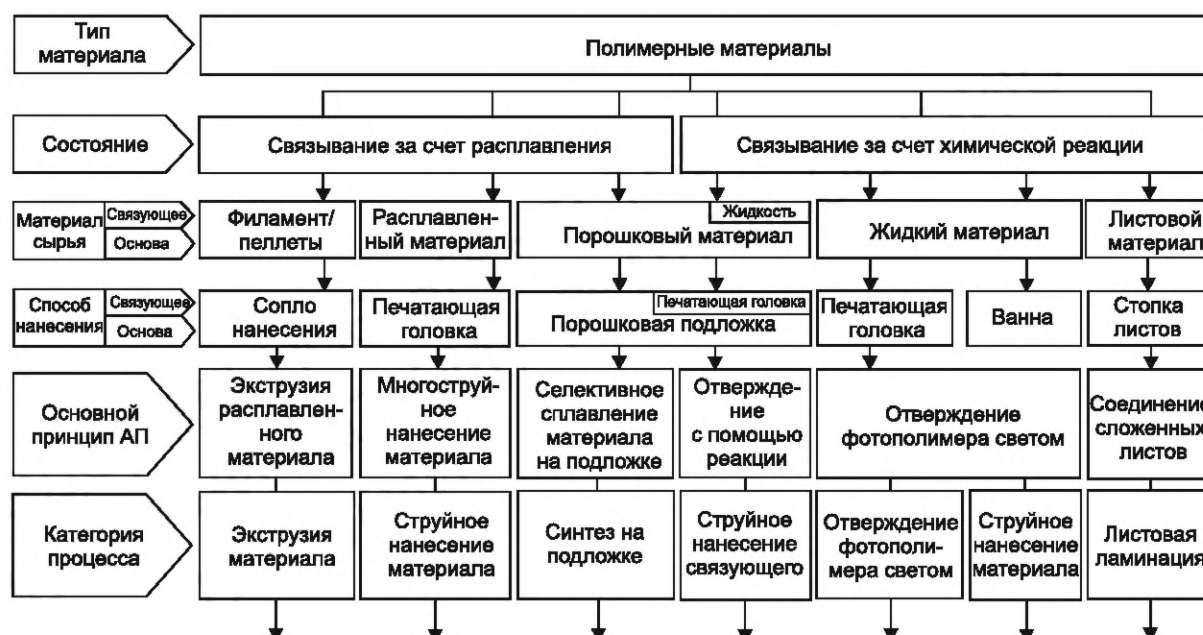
Тип материала

Полимерные материалы

Состояние

Связывание за счет расплавления

Связывание за счет химической реакции

Материал сырья

Связующее

Основа

Филамент/ пеллеты

Расплавленный материал

Жидкость

Порошковый материал

Жидкий материал

Листовой материал

Способ нанесения

Связующее

Основа

Сопло нанесения

Печатающая головка

Печатающая головка

Порошковая подложка

Печатающая головка

Ванна

Стопка листов

Основной принцип АП

Экструзия расплавленного материала

Многоструйное нанесение материала

Селективное сплавление материала на подложке

Отверждение с помощью реакции

Отверждение фотополимера светом

Соединение сложенных листов

Категория процесса

Экструзия материала

Струйное нанесение материала

Синтез на подложке

Струйное нанесение связующего

Отверждение фотополимера светом

Струйное нанесение материала

Листовая ламинация